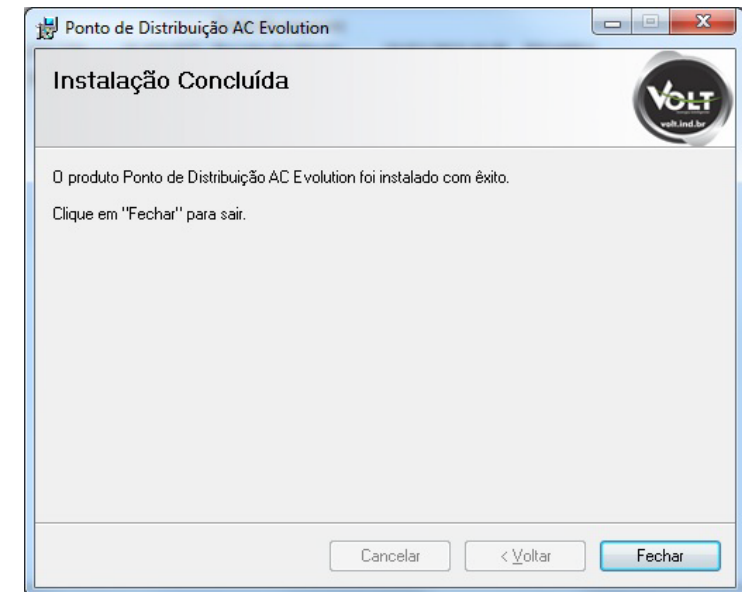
Ponto de Distribuição AC Evolution

Instalação Concluída

VOLT
volt.ind.br

O produto Ponto de Distribuição AC Evolution foi instalado com êxito.

Clique em "Fechar" para sair.

Cancelar

< Voltar

Fechar